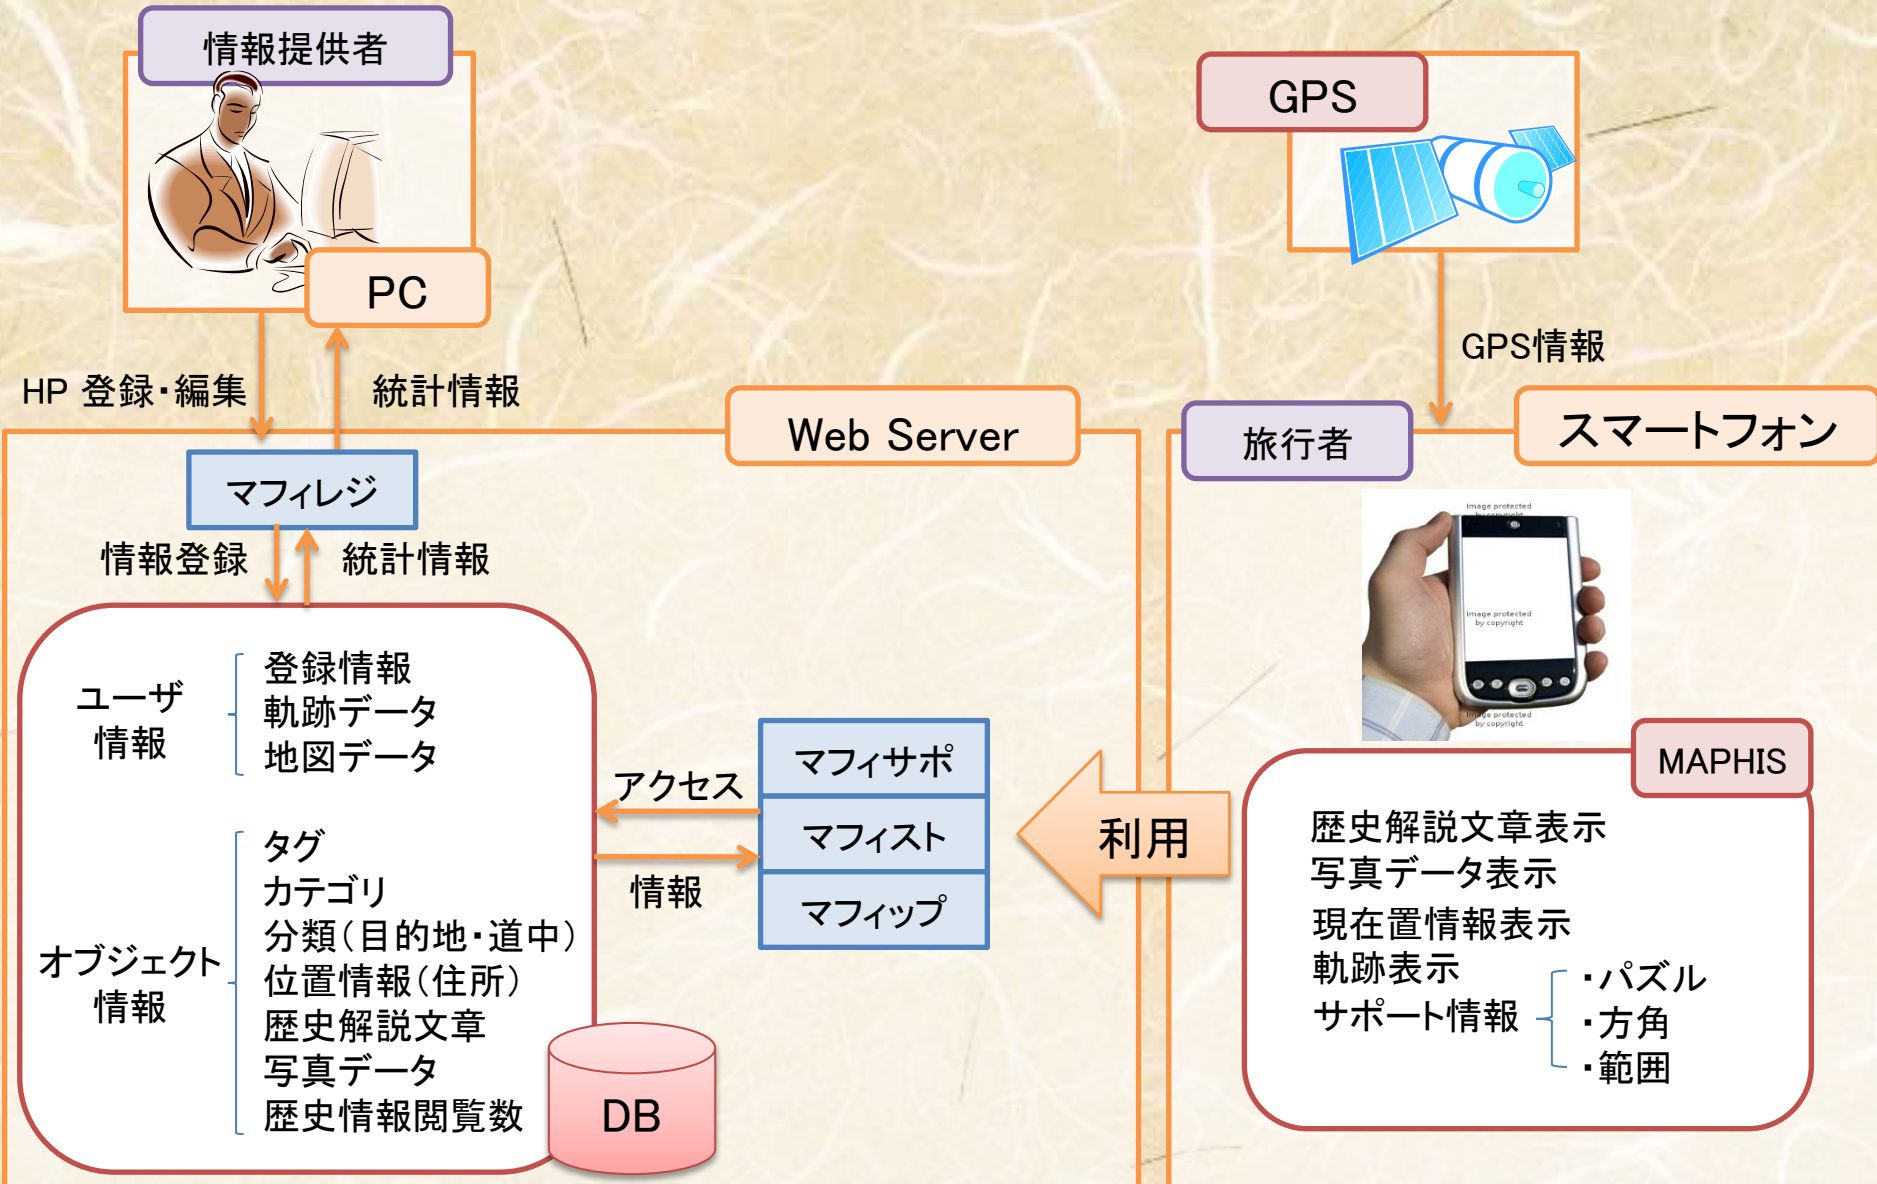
情報提供者

PC

GPS

GPS情報

HP 登録・編集

統計情報

Web Server

旅行者

スマートフォン

マフィレジ

情報登録

統計情報

ユーザ情報

登録情報
軌跡データ
地図データ

オブジェクト情報

タグ
カテゴリ
分類(目的地・道中)
位置情報(住所)
歴史解説文章
写真データ
歴史情報閲覧数

DB

アクセス

情報

マフィサポ
マフィスト
マフィップ

利用

Image protected by copyright

MAPHIS

歴史解説文章表示
写真データ表示
現在置情報表示
軌跡表示
サポート情報

・パズル
・方角
・範囲